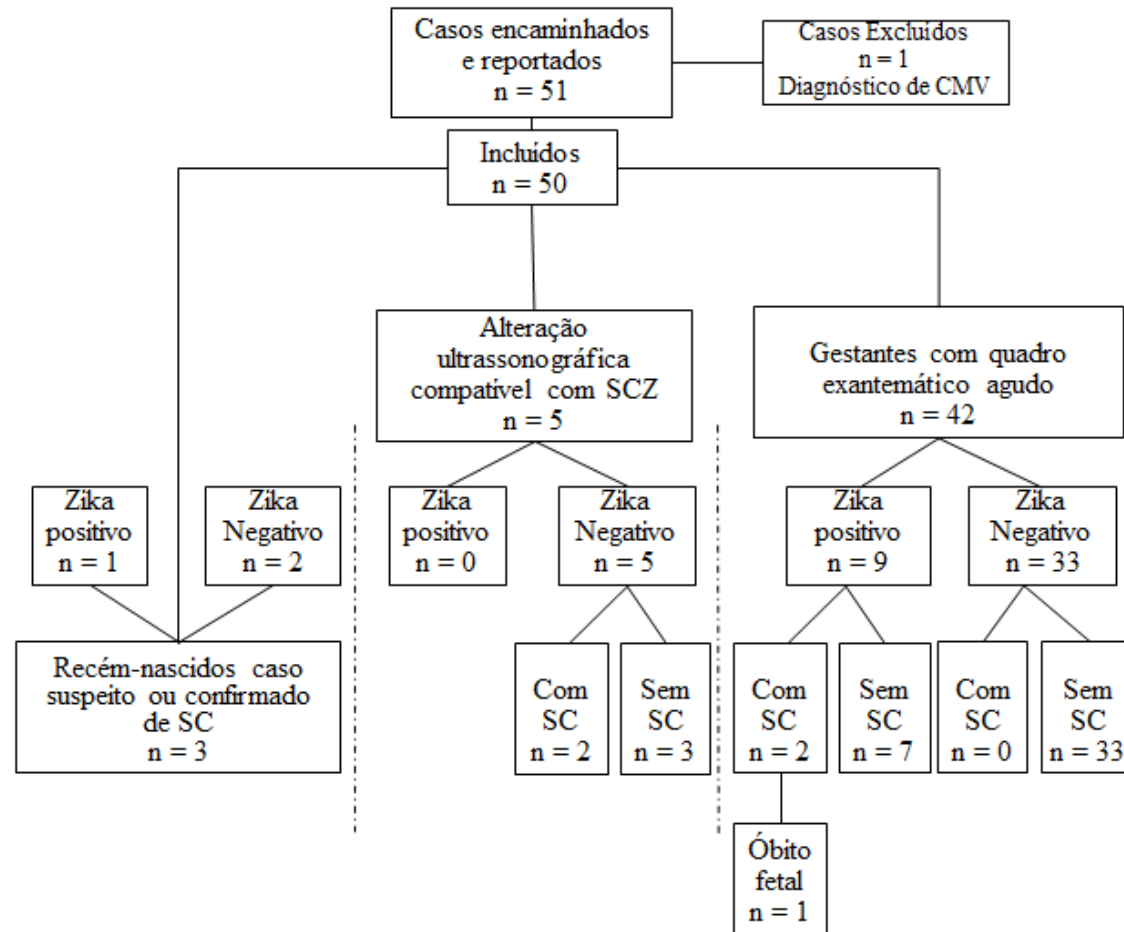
Casos encaminhados e reportados
n = 51

Casos Excluídos
n = 1
Diagnóstico de CMV

Incluídos
n = 50

Alteração ultrassonográfica compatível com SCZ
n = 5

Gestantes com quadro exantemático agudo
n = 42

Zika positivo
n = 1

Zika Negativo
n = 2

Zika positivo
n = 0

Zika Negativo
n = 5

Zika positivo
n = 9

Zika Negativo
n = 33

Recém-nascidos caso suspeito ou confirmado de SC
n = 3

Com SC
n = 2

Sem SC
n = 3

Com SC
n = 2

Sem SC
n = 7

Com SC
n = 0

Sem SC
n = 33

Óbito fetal
n = 1